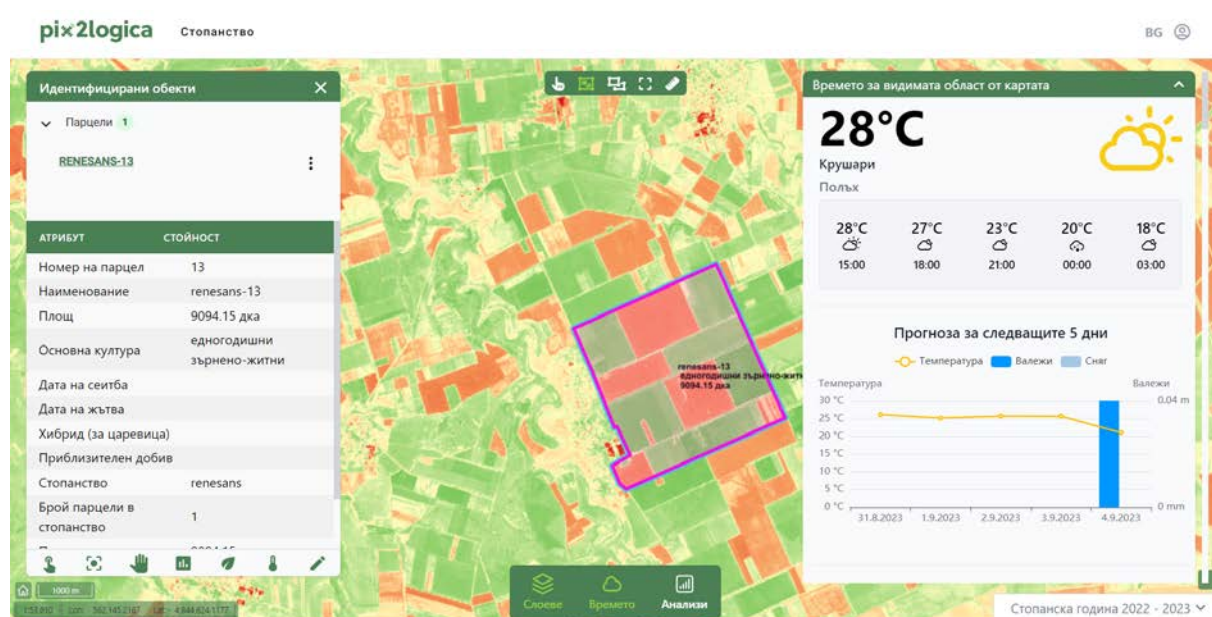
pix2logica Стопанство

BG

Идентифицирани обекти

Парцели 1

RENESANS-13

| АТРИБУТ | СТОЙНОСТ |
|---|---|
| Номер на парцел | 13 |
| Наименование | renesans-13 |
| Площ | 9094.15 дка |
| Основна култура | едногодишни зърнено-житни |
| Дата на сеитба | |
| Дата на жътва | |
| Хибрид (за царевица) | |
| Приблизителен добив | |
| Стопанство | renesans |
| Брой парцели в стопанство | 1 |

1000 m

1:53 810 Lon: 562 145.2187 Lat: 4 844 624.1177

renesans-13
едногодишни зърнено-житни
9094.15 дка

Слоеве Времето Анализи

Времето за видимата област от картата

28°C

Крушари

Полъх

| 28°C | 27°C | 23°C | 20°C | 18°C |
|---|---|---|---|---|
| 15:00 | 18:00 | 21:00 | 00:00 | 03:00 |

Прогноза за следващите 5 дни

Температура Валежи Сняг

Температура Валежи

30 °C 25 °C 20 °C 15 °C 10 °C 5 °C 0 °C

0.04 m

0 mm

31.8.2023 1.9.2023 2.9.2023 3.9.2023 4.9.2023

Стопанска година 2022 - 2023